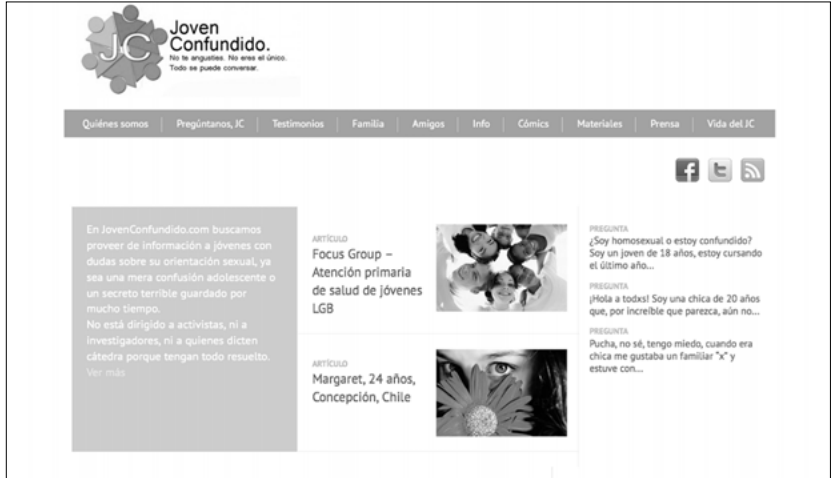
JC Joven Confundido.
No te angusties. No eres el único.
Todo se puede conversar.

Quiénes somos | Pregúntanos, JC | Testimonios | Familia | Amigos | Info | Cómics | Materiales | Prensa | Vida del JC

f t

En JovenConfundido.com buscamos proveer de información a jóvenes con dudas sobre su orientación sexual, ya sea una mera confusión adolescente o un secreto terrible guardado por mucho tiempo.
No está dirigido a activistas, ni a investigadores, ni a quienes dicten cátedra porque tengan todo resuelto.
Ver más

ARTÍCULO
Focus Group – Atención primaria de salud de jóvenes LGB

ARTÍCULO
Margaret, 24 años, Concepción, Chile

PREGUNTA
¿Soy homosexual o estoy confundido? Soy un joven de 18 años, estoy cursando el último año...

PREGUNTA
¡Hola a todxs! Soy una chica de 20 años que, por increíble que parezca, aún no...

PREGUNTA
Pucha, no sé, tengo miedo, cuando era chica me gustaba un familiar "x" y estuve con...